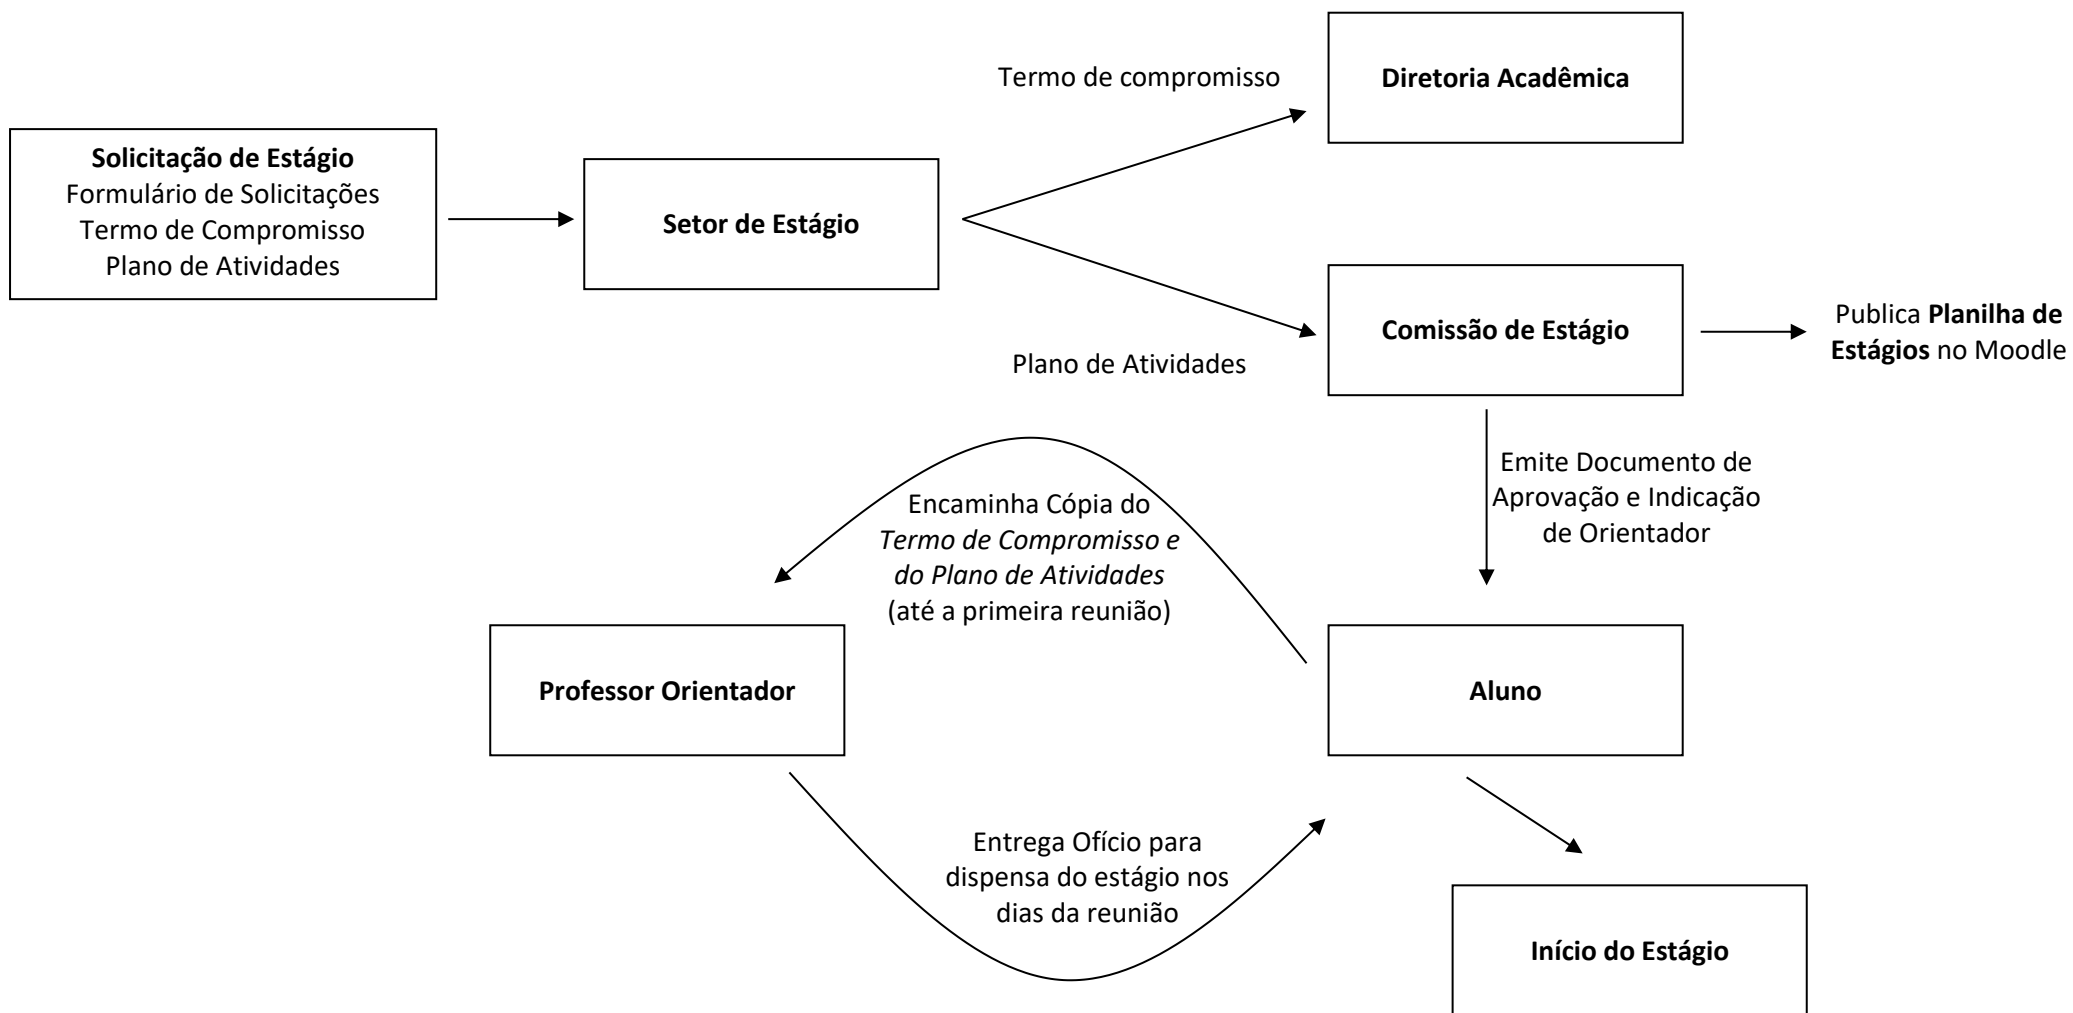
Solicitação de Estágio
Formulário de Solicitações
Termo de Compromisso
Plano de Atividades

Setor de Estágio

Termo de compromisso

Diretoria Acadêmica

Comissão de Estágio

Plano de Atividades

Publica Planilha de Estágios no Moodle

Emite Documento de Aprovação e Indicação de Orientador

Encaminha Cópia do Termo de Compromisso e do Plano de Atividades (até a primeira reunião)

Professor Orientador

Aluno

Entrega Ofício para dispensa do estágio nos dias da reunião

Início do Estágio